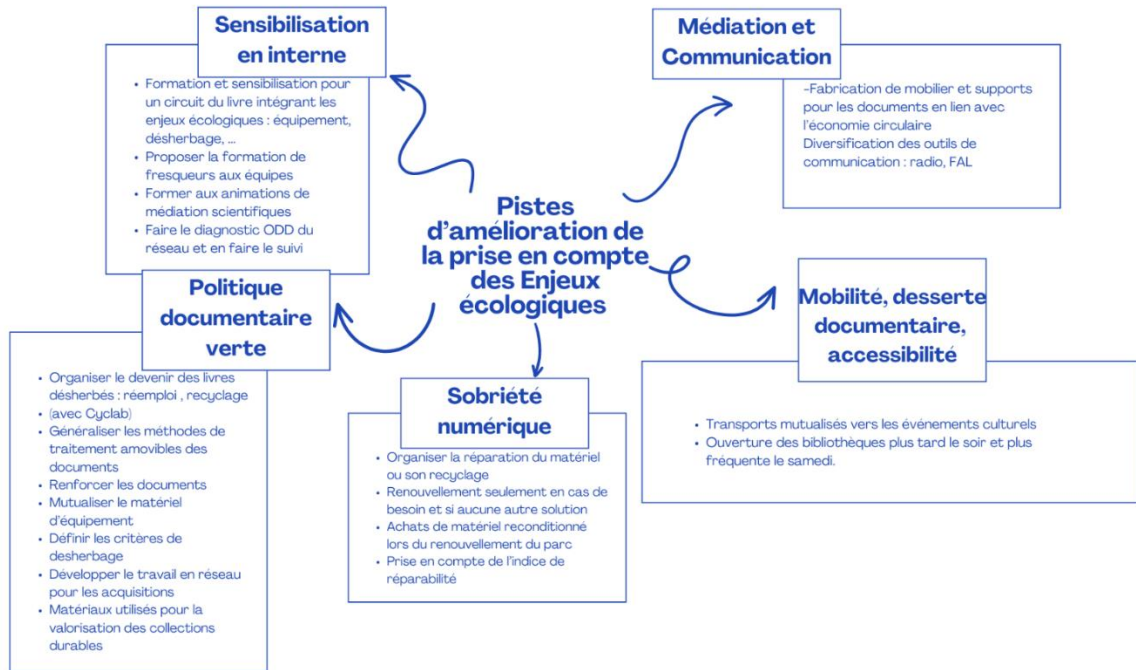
Pistes d'amélioration de la prise en compte des Enjeux écologiques

Sensibilisation en interne

- Formation et sensibilisation pour un circuit du livre intégrant les enjeux écologiques : équipement, désherbage, ...
- Proposer la formation de fresqueurs aux équipes
- Former aux animations de médiation scientifiques
- Faire le diagnostic ODD du réseau et en faire le suivi

Médiation et Communication

-Fabrication de mobilier et supports pour les documents en lien avec l'économie circulaire
Diversification des outils de communication : radio, FAL

Politique documentaire verte

- Organiser le devenir des livres désherbés : réemploi , recyclage
- (avec Cyclab)
- Généraliser les méthodes de traitement amovibles des documents
- Renforcer les documents
- Mutualiser le matériel d'équipement
- Définir les critères de desherbage
- Développer le travail en réseau pour les acquisitions
- Matériaux utilisés pour la valorisation des collections durables

Sobriété numérique

- Organiser la réparation du matériel ou son recyclage
- Renouvellement seulement en cas de besoin et si aucune autre solution
- Achats de matériel reconditionné lors du renouvellement du parc
- Prise en compte de l'indice de réparabilité

Mobilité, desserte documentaire, accessibilité

- Transports mutualisés vers les événements culturels
- Ouverture des bibliothèques plus tard le soir et plus fréquente le samedi.